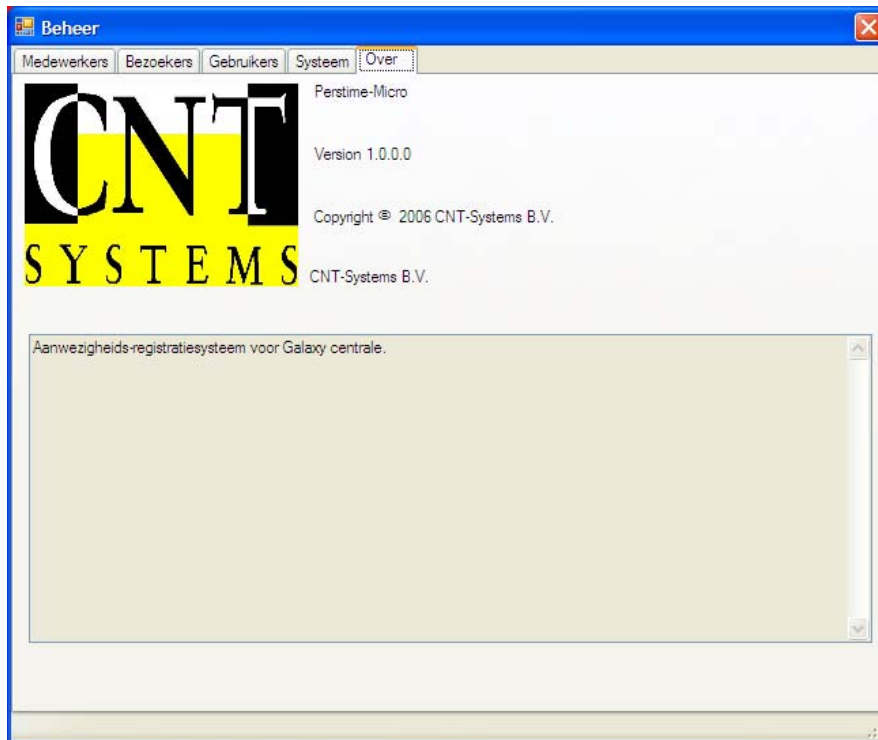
Beheer

Medewerkers | Bezoekers | Gebruikers | Systeem | Over

CNT
SYSTEMS

Perstime-Micro

Version 1.0.0.0

Copyright © 2006 CNT-Systems B.V.

CNT-Systems B.V.

Aanwezigheids-registratiesysteem voor Galaxy centrale.